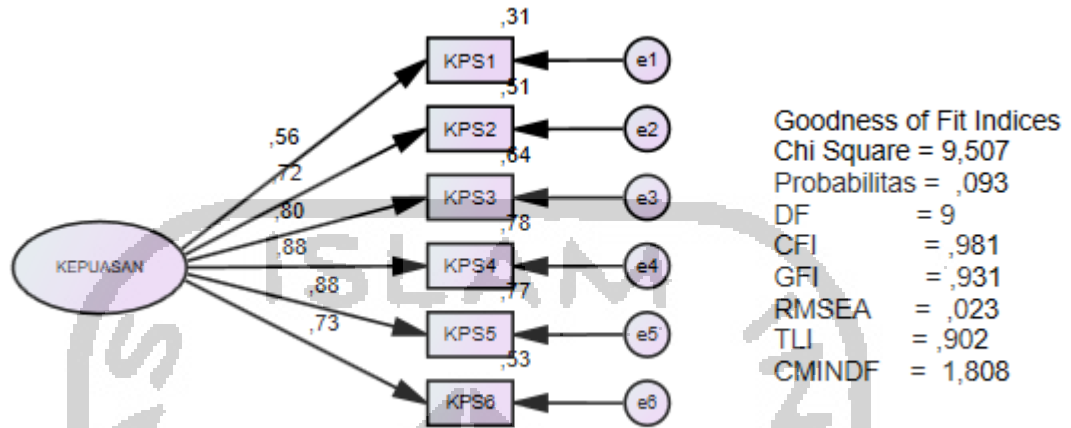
,31
KPS1
e1
,51
KPS2
e2
,64
KPS3
e3
,78
KPS4
e4
,77
KPS5
e5
,53
KPS6
e6

KEPUASAN
,56
,72
,80
,88
,88
,73

Goodness of Fit Indices
Chi Square = 9,507
Probabilitas = ,093
DF = 9
CFI = ,981
GFI = ,931
RMSEA = ,023
TLI = ,902
CMINDF = 1,808

ISLAM